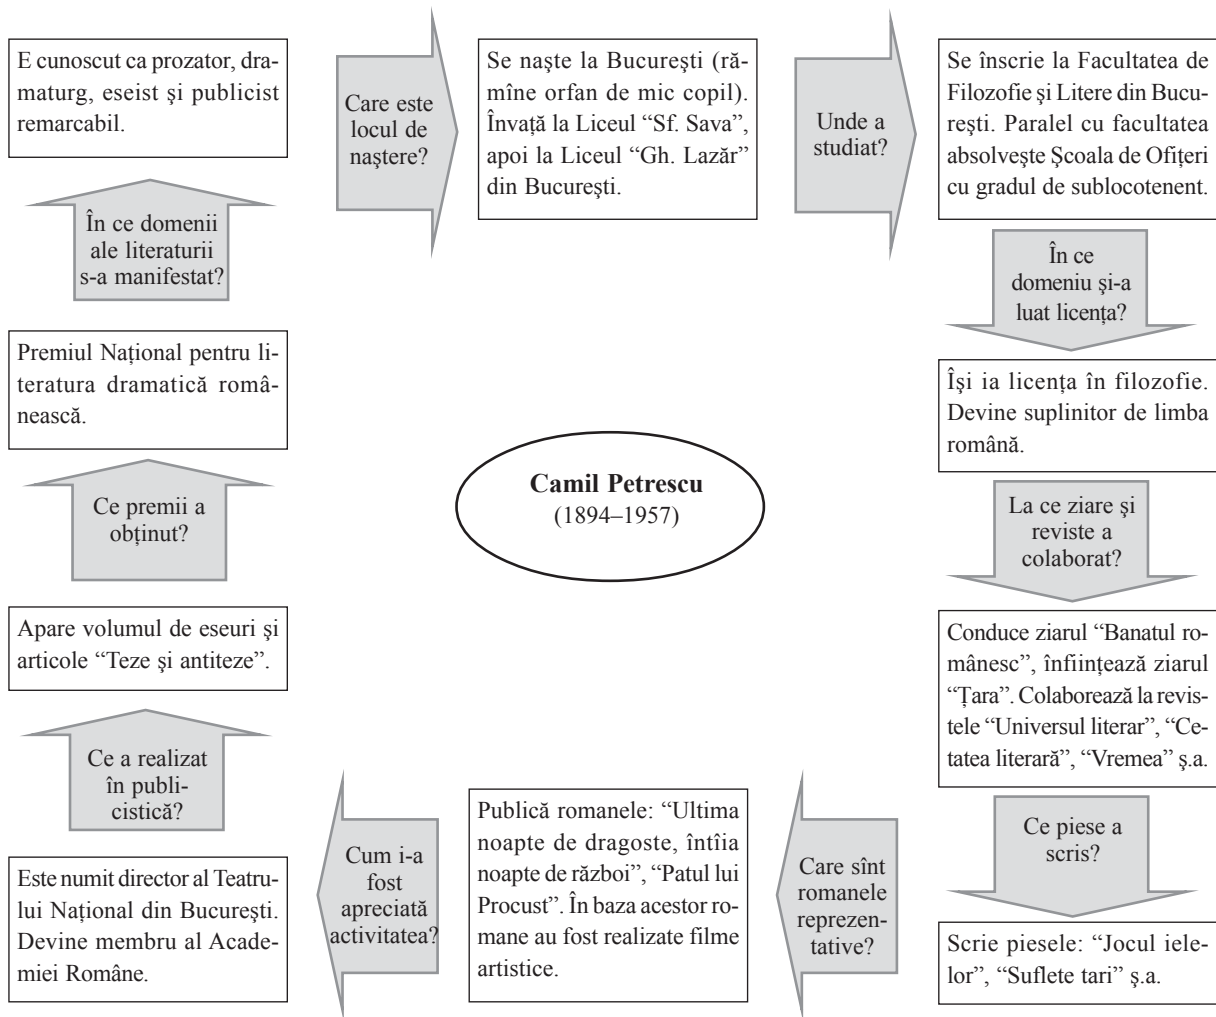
E cunoscut ca prozator, dramaturg, eseist şi publicist remarcabil.

Care este locul de naştere?

Se naşte la Bucureşti (rămîne orfan de mic copil). Învaţă la Liceul "Sf. Sava", apoi la Liceul "Gh. Lazăr" din Bucureşti.

Unde a studiat?

Se înscrie la Facultatea de Filozofie şi Litere din Bucureşti. Paralel cu facultatea absolveşte Şcoala de Ofiţeri cu gradul de sublocotenent.

În ce domeniu şi-a luat licenţa?

Îşi ia licenţa în filozofie. Devine suplinitor de limba română.

La ce ziare şi reviste a colaborat?

Conduce ziarul "Banatul românesc", înfiinţează ziarul "Ţara". Colaborează la revistele "Universul literar", "Cetatea literară", "Vremea" ş.a.

Ce piese a scris?

Scrie piesele: "Jocul ielelor", "Suflete tari" ş.a.

Care sînt romanele reprezentative?

Publică romanele: "Ultima noapte de dragoste, întîia noapte de război", "Patul lui Procust". În baza acestor romane au fost realizate filme artistice.

Cum i-a fost apreciată activitatea?

Este numit director al Teatrului Naţional din Bucureşti. Devine membru al Academiei Române.

Ce a realizat în publicistică?

Apare volumul de eseuri şi articole "Teze şi antiteze".

Ce premii a obţinut?

Premiul Naţional pentru literatura dramatică românească.

În ce domenii ale literaturii s-a manifestat?

**Camil Petrescu**
(1894–1957)